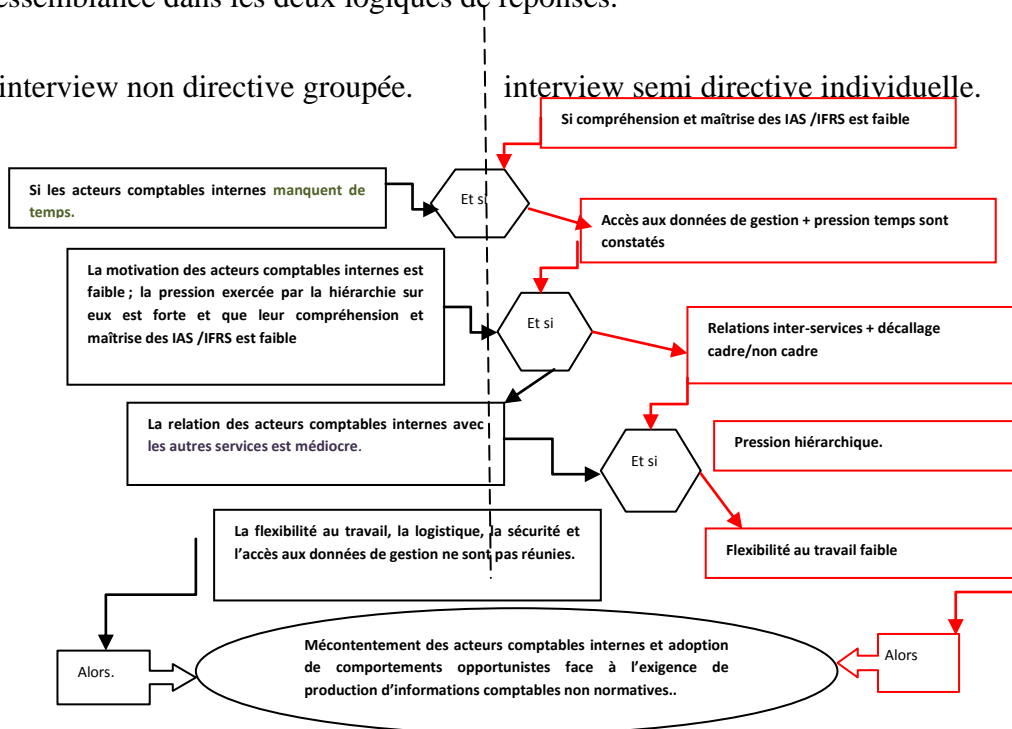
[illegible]essemblance dans les deux logiques de réponses.

interview non directive groupée.

interview semi directive individuelle.

Si compréhension et maîtrise des IAS /IFRS est faible

Si les acteurs comptables internes manquent de temps.

Et si

Accès aux données de gestion + pression temps sont constatés

La motivation des acteurs comptables internes est faible ; la pression exercée par la hiérarchie sur eux est forte et que leur compréhension et maîtrise des IAS /IFRS est faible

Et si

Relations inter-services + décallage cadre/non cadre

La relation des acteurs comptables internes avec les autres services est médiocre.

Et si

Pression hiérarchique.

La flexibilité au travail, la logistique, la sécurité et l'accès aux données de gestion ne sont pas réunies.

Flexibilité au travail faible

Alors.

Mécontentement des acteurs comptables internes et adoption de comportements opportunistes face à l'exigence de production d'informations comptables non normatives..

Alors